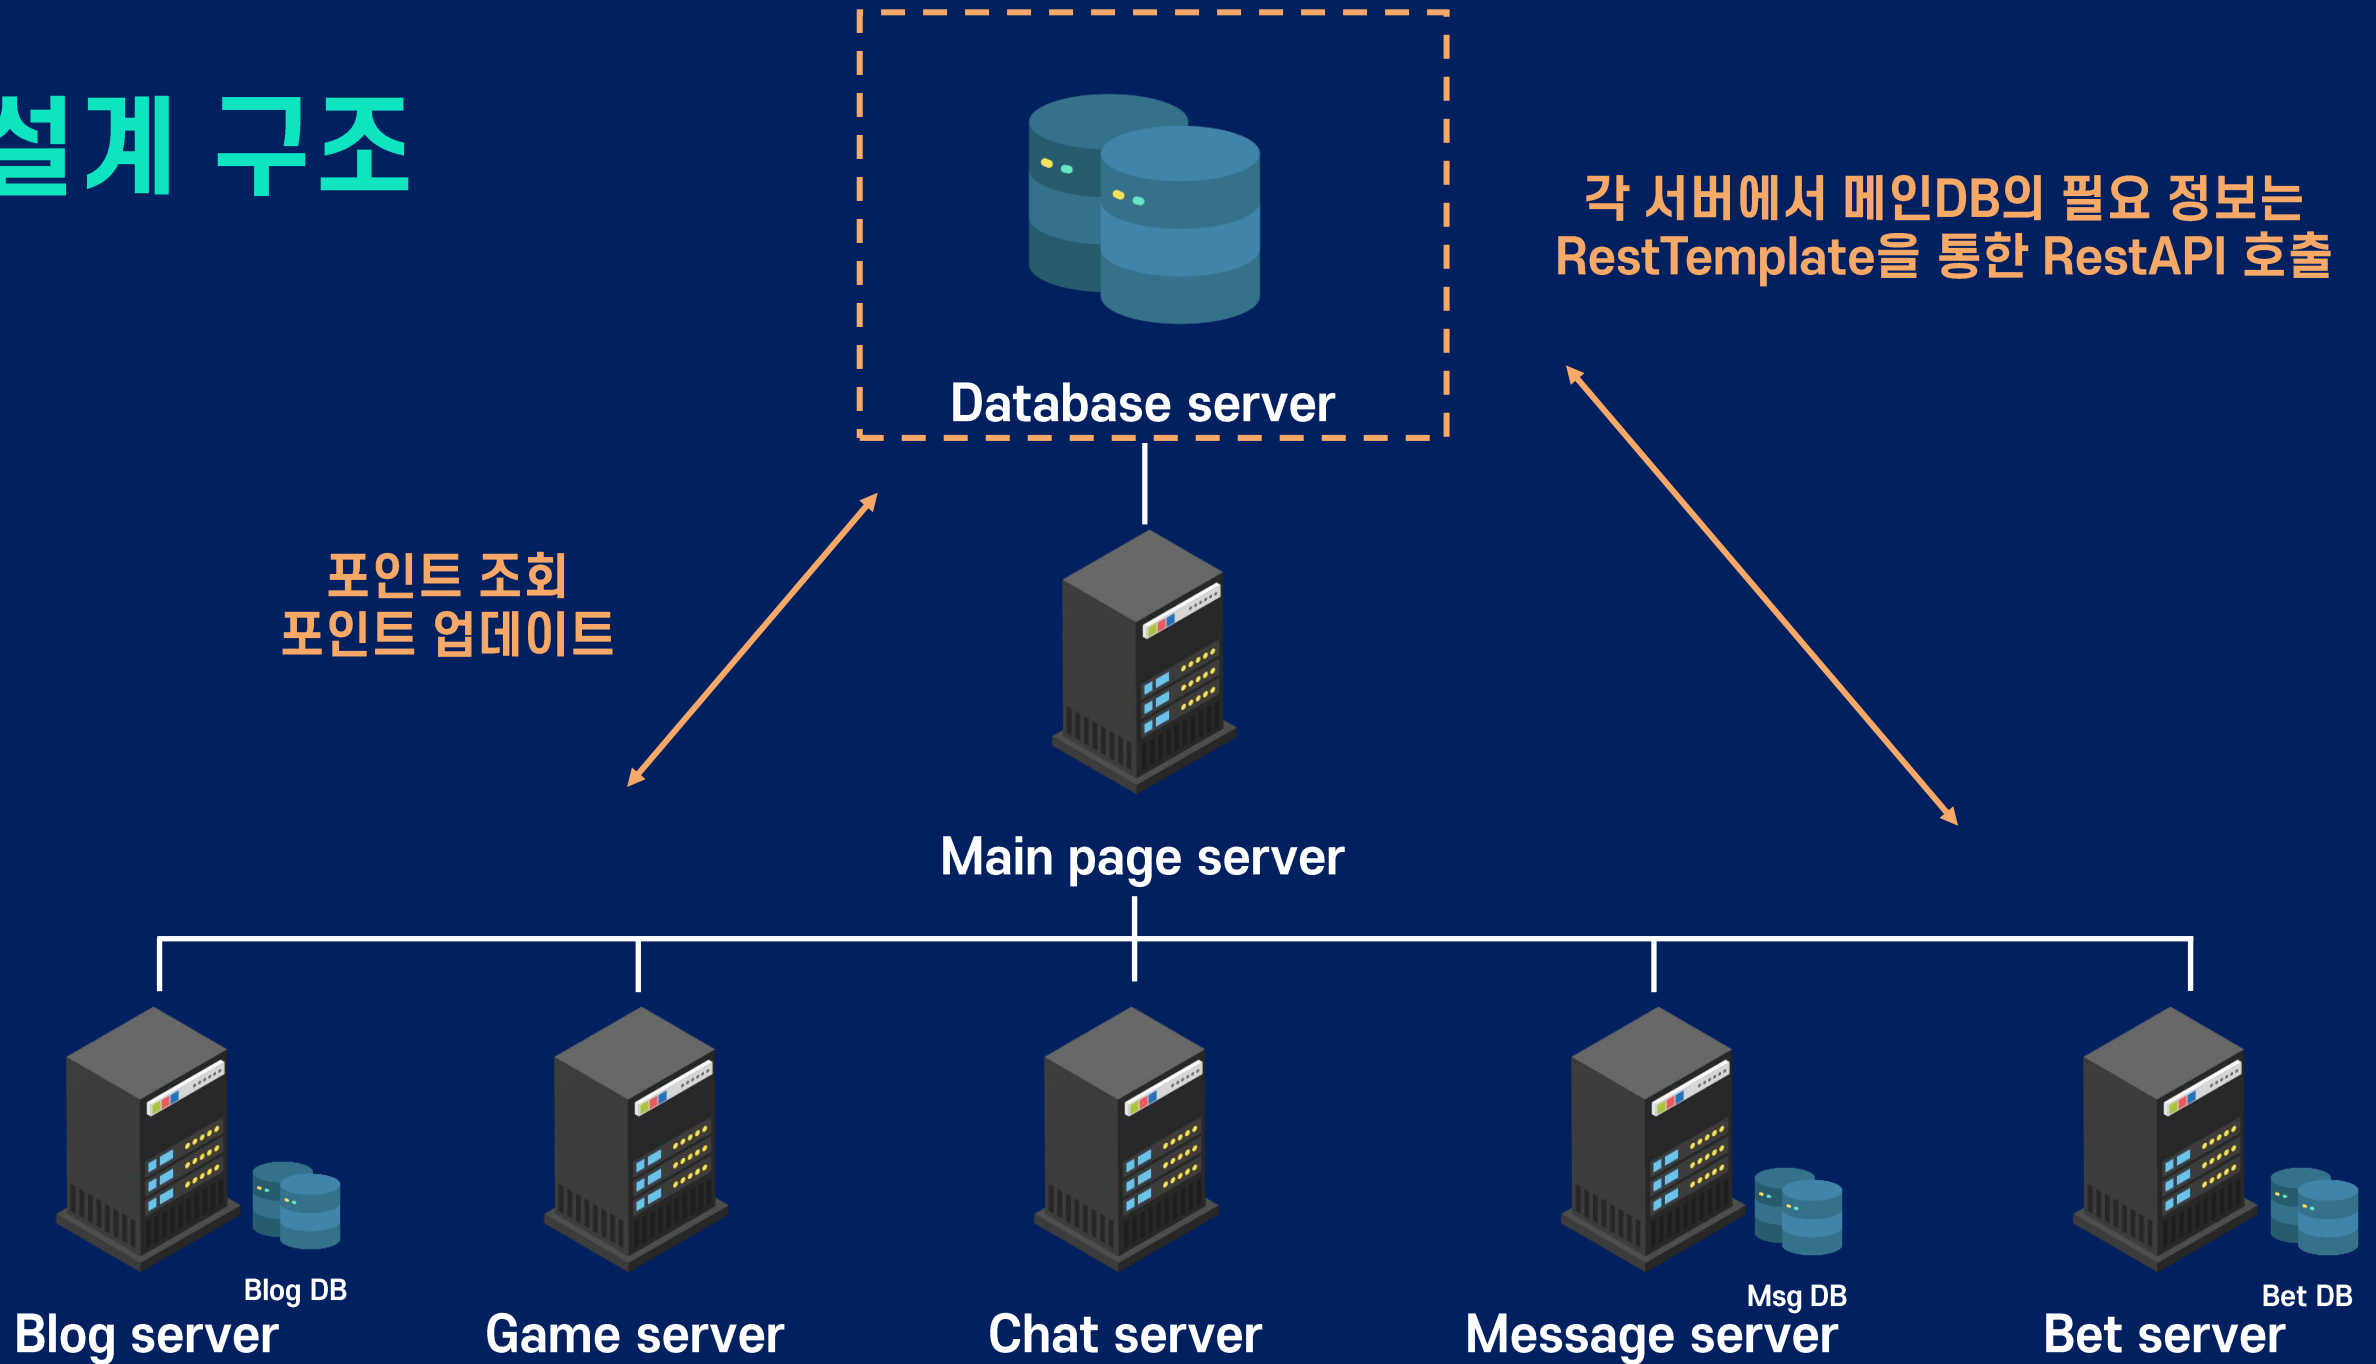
설계 구조

Database server

각 서버에서 메인DB의 필요 정보는 RestTemplate을 통한 RestAPI 호출

포인트 조회
포인트 업데이트

Main page server

Blog DB
Blog server

Game server

Chat server

Msg DB
Message server

Bet DB
Bet server